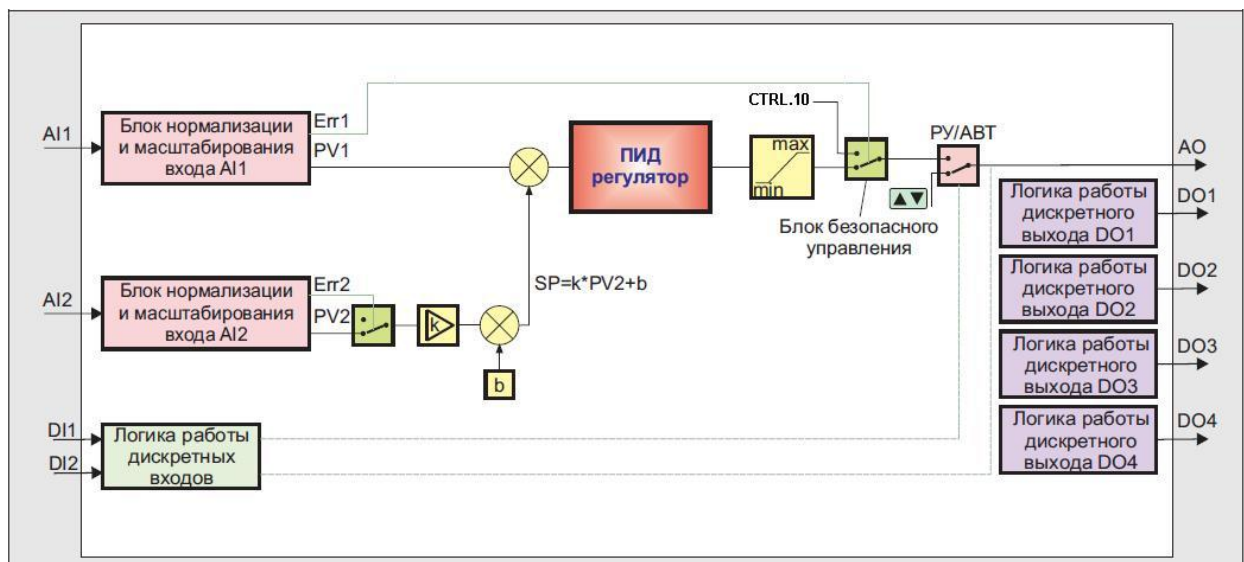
AI1

Блок нормализации и масштабирования входа AI1

Err1

PV1

ПИД регулятор

max

min

CTRL.10

Блок безопасного управления

РУ/АВТ

▲▼

AO

Логика работы дискретного выхода DO1

DO1

AI2

Блок нормализации и масштабирования входа AI2

Err2

PV2

k

b

SP=k*PV2+b

Логика работы дискретного выхода DO2

DO2

Логика работы дискретного выхода DO3

DO3

DI1

DI2

Логика работы дискретных входов

Логика работы дискретного выхода DO4

DO4